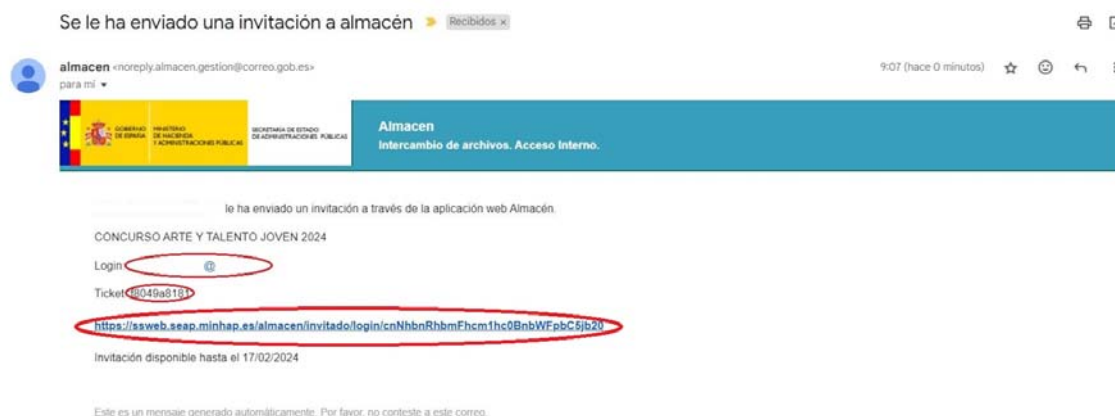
Se le ha enviado una invitación a almacén Recibidos ×

almacen <noreply.almacen.gestion@correo.gob.es>
para mí

9:07 (hace 0 minutos)

GOBIERNO DE ESPAÑA MINISTERIO DE HACIENDA Y ADMINISTRACIONES PÚBLICAS SECRETARÍA DE ESTADO DE ADMINISTRACIONES PÚBLICAS

Almacen
Intercambio de archivos. Acceso Interno.

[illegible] le ha enviado un invitación a través de la aplicación web Almacén.

CONCURSO ARTE Y TALENTO JOVEN 2024

Login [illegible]@

Ticket 8049a8181

https://ssweb.seap.minhap.es/almacen/invitado/login/cnNhbnRhbmFhcm1hc0BnbWFpbC5jb20

Invitación disponible hasta el 17/02/2024

Este es un mensaje generado automáticamente. Por favor, no conteste a este correo.